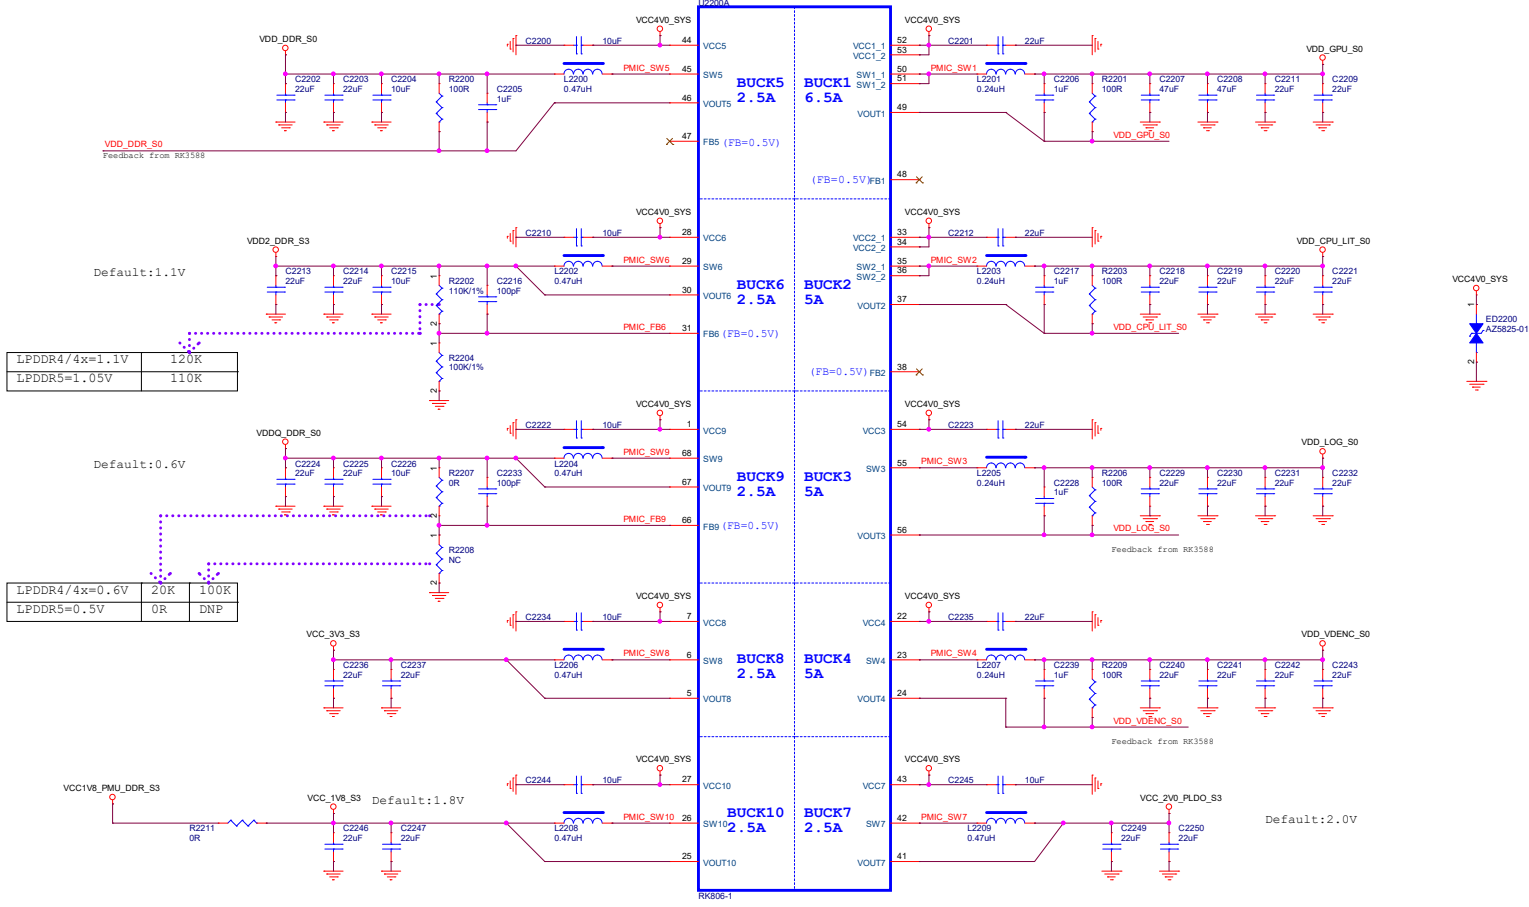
U2200A

VCC4V0_SYS
C2200 10uF 44 VCC5
VDD_DDR_S0
C2202 22uF C2203 22uF C2204 10uF R2200 100R C2205 1uF
L2200 0.47uH PMIC_SW5 45 SW5
46 VOUT5
VDD_DDR_S0
Feedback from RK3588
47 FB5 (FB=0.5V)
BUCK5 2.5A
BUCK1 6.5A

VCC4V0_SYS
52 VCC1_1
53 VCC1_2
C2201 22uF
VDD_GPU_S0
50 SW1_1
51 SW1_2
PMIC_SW1
L2201 0.24uH
C2206 1uF R2201 100R C2207 47uF C2208 47uF C2211 22uF C2209 22uF
49 VOUT1
VDD_GPU_S0
(FB=0.5V) FB1 48

VCC4V0_SYS
C2210 10uF 28 VCC6
VDD2_DDR_S3
Default:1.1V
C2213 22uF C2214 22uF C2215 10uF R2202 110K/1% C2216 100pF
L2202 0.47uH PMIC_SW6 29 SW6
30 VOUT6
PMIC_FB6 31 FB6 (FB=0.5V)
BUCK6 2.5A
BUCK2 5A
R2204 100K/1%

| LPDDR4/4x=1.1V | 120K |
|---|---|
| LPDDR5=1.05V | 110K |

VCC4V0_SYS
33 VCC2_1
34 VCC2_2
C2212 22uF
VDD_CPU_LIT_S0
35 SW2_1
36 SW2_2
PMIC_SW2
L2203 0.24uH
C2217 1uF R2203 100R C2218 22uF C2219 22uF C2220 22uF C2221 22uF
37 VOUT2
VDD_CPU_LIT_S0
(FB=0.5V) FB2 38

VCC4V0_SYS
ED2200
AZ5825-01

VCC4V0_SYS
C2222 10uF 1 VCC9
VDDQ_DDR_S0
Default:0.6V
C2224 22uF C2225 22uF C2226 10uF R2207 0R C2233 100pF
L2204 0.47uH PMIC_SW9 68 SW9
67 VOUT9
PMIC_FB9 66 FB9 (FB=0.5V)
BUCK9 2.5A
BUCK3 5A
R2208 NC

| LPDDR4/4x=0.6V | 20K | 100K |
|---|---|---|
| LPDDR5=0.5V | 0R | DNP |

VCC4V0_SYS
54 VCC3
C2223 22uF
VDD_LOG_S0
55 SW3
PMIC_SW3
L2205 0.24uH
C2228 1uF R2206 100R C2229 22uF C2230 22uF C2231 22uF C2232 22uF
56 VOUT3
VDD_LOG_S0
Feedback from RK3588

VCC4V0_SYS
C2234 10uF 7 VCC8
VCC_3V3_S3
C2236 22uF C2237 22uF
L2206 0.47uH PMIC_SW8 6 SW8
5 VOUT8
BUCK8 2.5A
BUCK4 5A

VCC4V0_SYS
22 VCC4
C2235 22uF
VDD_VDENC_S0
23 SW4
PMIC_SW4
L2207 0.24uH
C2239 1uF R2209 100R C2240 22uF C2241 22uF C2242 22uF C2243 22uF
24 VOUT4
VDD_VDENC_S0
Feedback from RK3588

VCC4V0_SYS
C2244 10uF 27 VCC10
VCC1V8_PMU_DDR_S3
VCC_1V8_S3
Default:1.8V
R2211 0R
C2246 22uF C2247 22uF
L2208 0.47uH PMIC_SW10 26 SW10
25 VOUT10
BUCK10 2.5A
BUCK7 2.5A

VCC4V0_SYS
43 VCC7
C2245 10uF
VCC_2V0_PLDO_S3
Default:2.0V
42 SW7
PMIC_SW7
L2209 0.47uH
C2249 22uF C2250 22uF
41 VOUT7

RK806-1